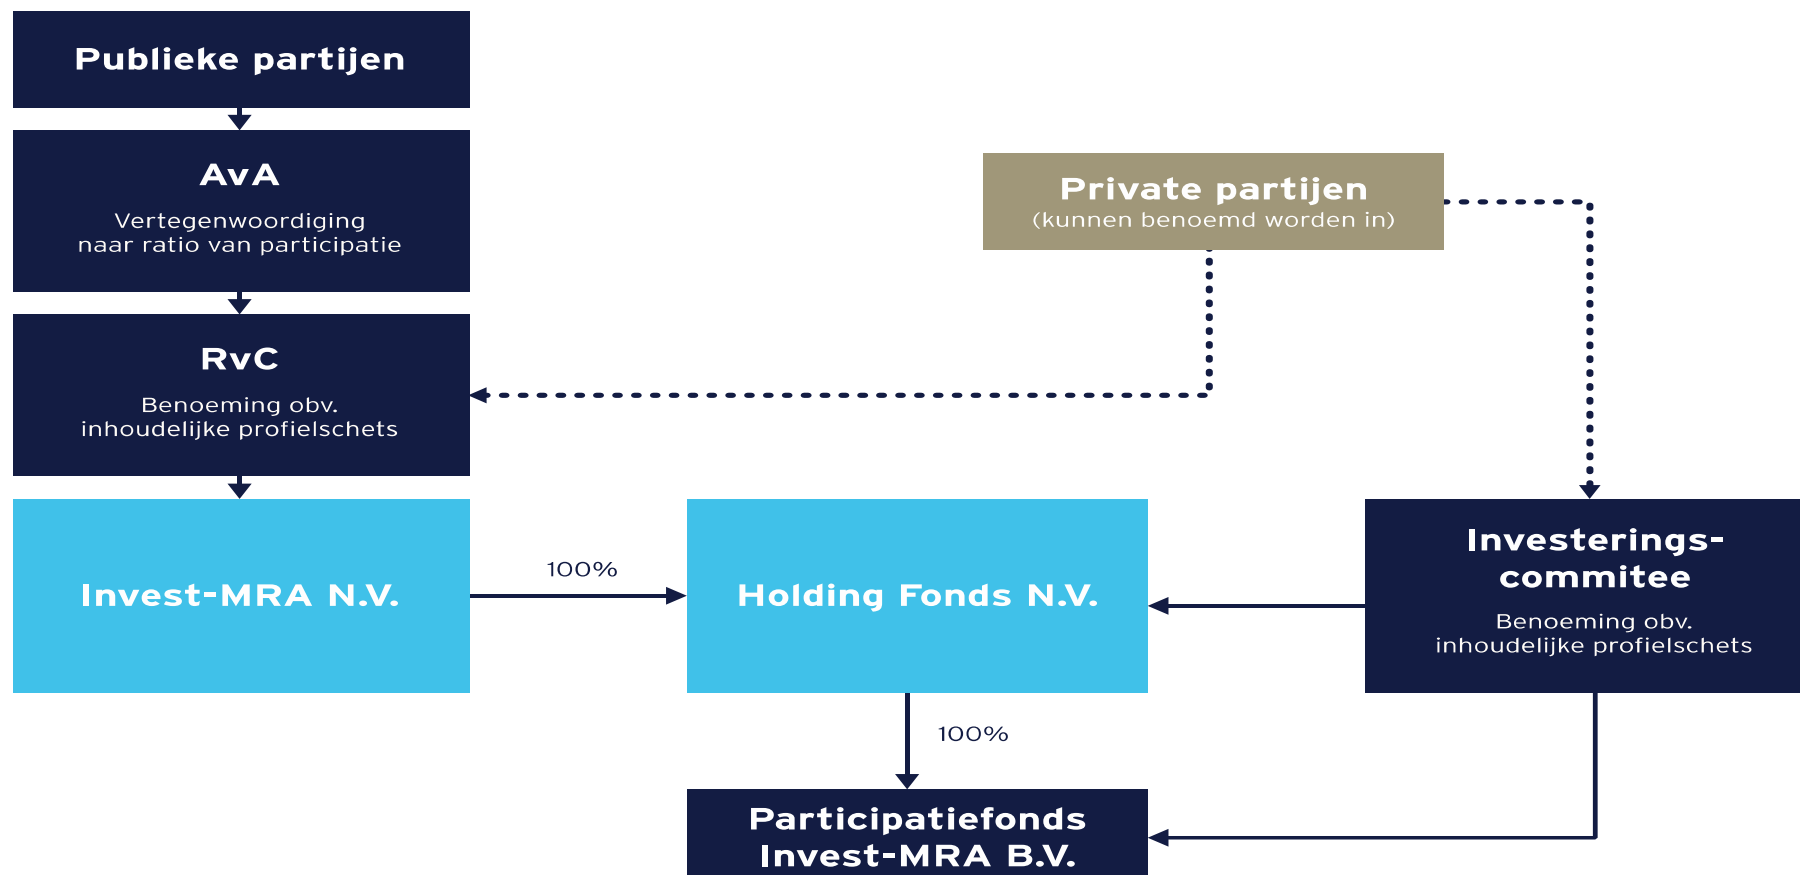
Publieke partijen

AvA
Vertegenwoordiging naar ratio van participatie

RvC
Benoeming obv. inhoudelijke profielschets

Private partijen
(kunnen benoemd worden in)

Invest-MRA N.V.

100%

Holding Fonds N.V.

Investerings-commitee
Benoeming obv. inhoudelijke profielschets

100%

Participatiefonds Invest-MRA B.V.